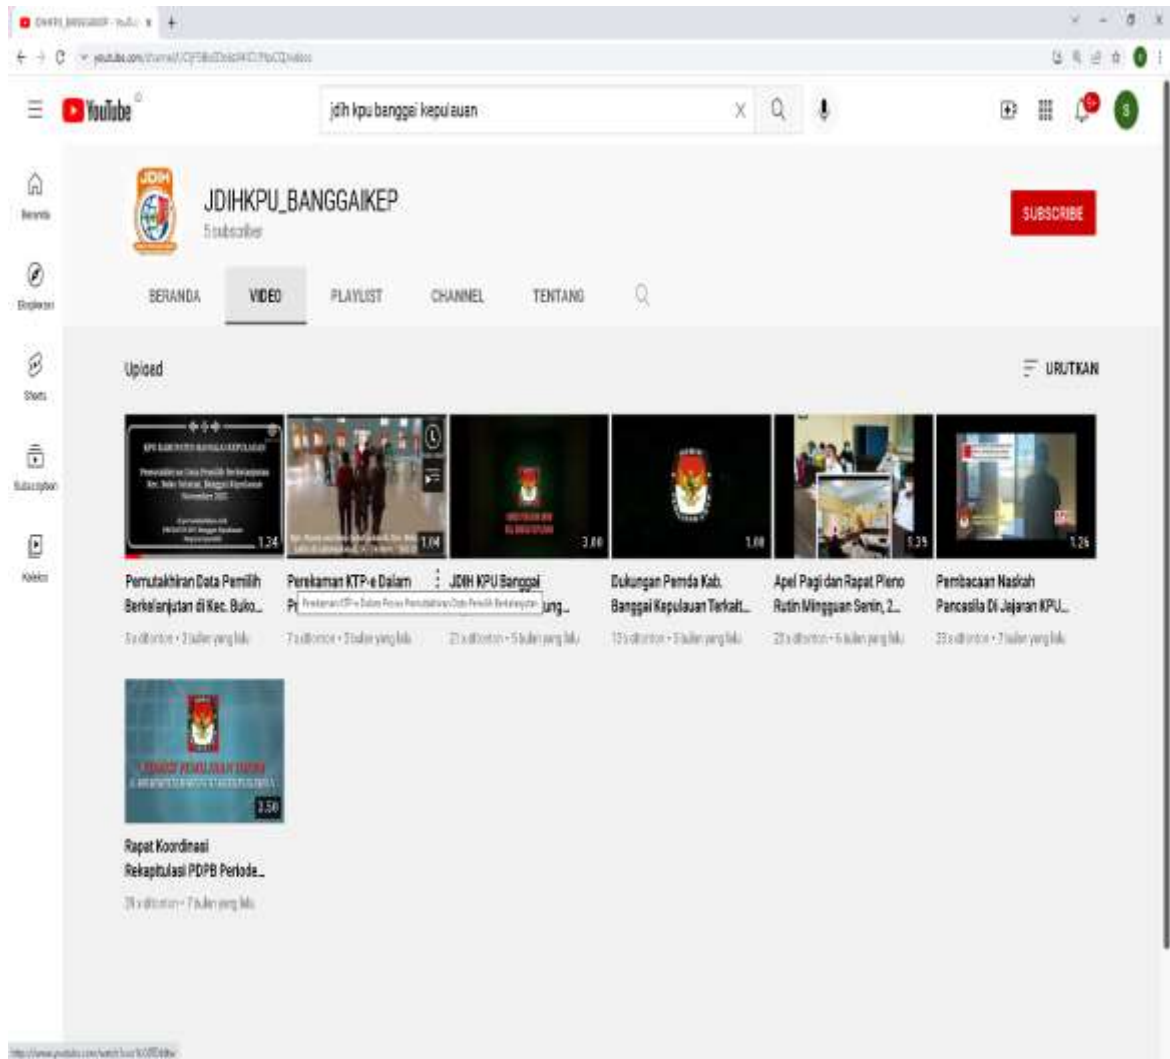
YouTube

jdih kpu banggai kepulauan

Beranda

Eksplorasi

Shorts

Subscription

Koleksi

JDIH

JDIHKPU_BANGGAIKEP
5 subscriber

SUBSCRIBE

BERANDA VIDEO PLAYLIST CHANNEL TENTANG

Upload

URUTKAN

1.34

1.14

3.00

1.00

1.29

1.26

Pemutakhiran Data Pemilih Berkelanjutan di Kec. Buko...
5 x ditonton • 2 bulan yang lalu

Perekaman KTP-e Dalam P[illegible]
Perekaman KTP-e Dalam Proses Pemutakhiran Data Pemilih Berkelanjutan
7 x ditonton • 3 bulan yang lalu

JDIH KPU Banggai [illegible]ung...
21 x ditonton • 5 bulan yang lalu

Dukungan Pemda Kab. Banggai Kepulauan Terkait...
13 x ditonton • 5 bulan yang lalu

Apel Pagi dan Rapat Pleno Rutin Mingguan Senin, 2...
23 x ditonton • 6 bulan yang lalu

Pembacaan Naskah Pancasila Di Jajaran KPU...
33 x ditonton • 7 bulan yang lalu

2.50

Rapat Koordinasi Rekapitulasi PDPB Periode...
29 x ditonton • 7 bulan yang lalu